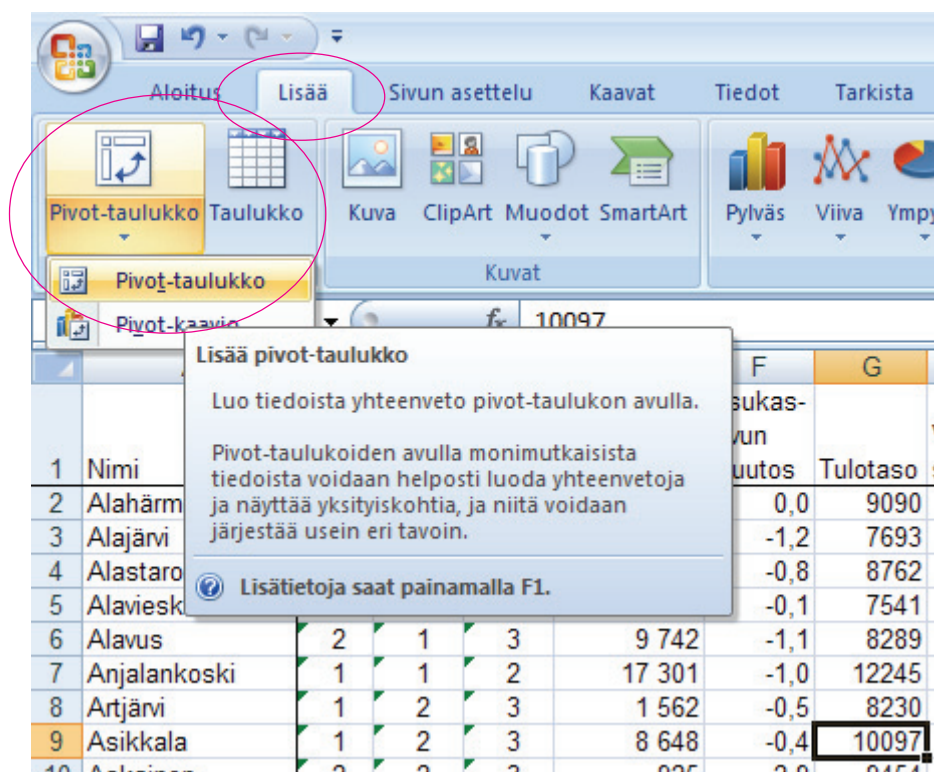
Aloitus Lisää Sivun asettelu Kaavat Tiedot Tarkista

Pivot-taulukko Taulukko Kuva ClipArt Muodot SmartArt Pylväs Viiva Ympy

Kuvat

Pivot-taulukko

Pivot-kaavio

$f_x$ 10097

Lisää pivot-taulukko

Luo tiedoista yhteenveto pivot-taulukon avulla.

Pivot-taulukoiden avulla monimutkaisista tiedoista voidaan helposti luoda yhteenvetoja ja näyttää yksityiskohtia, ja niitä voidaan järjestää usein eri tavoin.

Lisätietoja saat painamalla F1.

| | A | | | | | F | G |
|---|---|---|---|---|---|---|---|
| 1 | Nimi | | | | | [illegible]sukas-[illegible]vun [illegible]uutos | Tulotaso |
| 2 | Alahärm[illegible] | | | | | 0,0 | 9090 |
| 3 | Alajärvi | | | | | -1,2 | 7693 |
| 4 | Alastaro | | | | | -0,8 | 8762 |
| 5 | Alaviesk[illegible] | | | | | -0,1 | 7541 |
| 6 | Alavus | 2 | 1 | 3 | 9 742 | -1,1 | 8289 |
| 7 | Anjalankoski | 1 | 1 | 2 | 17 301 | -1,0 | 12245 |
| 8 | Artjärvi | 1 | 2 | 3 | 1 562 | -0,5 | 8230 |
| 9 | Asikkala | 1 | 2 | 3 | 8 648 | -0,4 | 10097 |
| 10 | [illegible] | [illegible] | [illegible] | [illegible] | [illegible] | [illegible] | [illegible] |